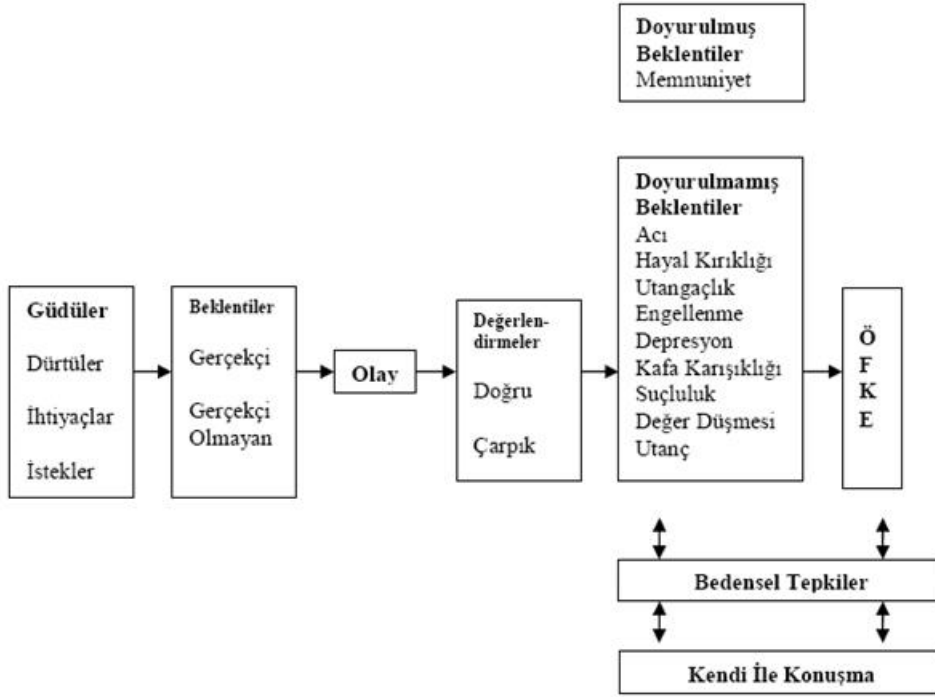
Doyurulmuş Beklentiler
Memnuniyet

Güdüler
Dürtüler
İhtiyaçlar
İstekler

Beklentiler
Gerçekçi
Gerçekçi Olmayan

Olay

Değerlendirmeler
Doğru
Çarpık

Doyurulmamış Beklentiler
Acı
Hayal Kırıklığı
Utangaçlık
Engellenme
Depresyon
Kafa Karışıklığı
Suçluluk
Değer Düşmesi
Utanç

Ö
F
K
E

Bedensel Tepkiler

Kendi İle Konuşma